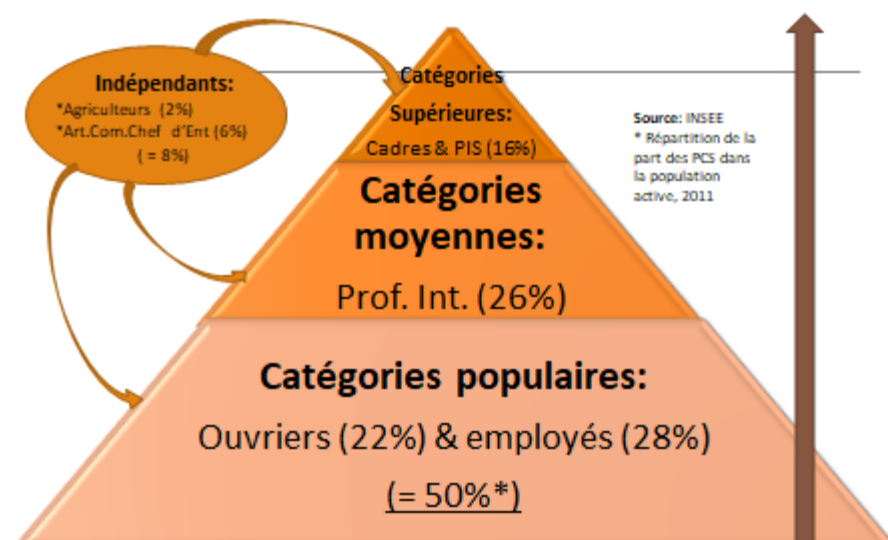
Indépendants:
*Agriculteurs (2%)
*Art.Com.Chef d'Ent (6%)
( = 8%)

Catégories Supérieures:
Cadres & PIS (16%)

Source: INSEE
* Répartition de la part des PCS dans la population active, 2011

Catégories moyennes:
Prof. Int. (26%)

Catégories populaires:
Ouvriers (22%) & employés (28%)
(= 50%*)